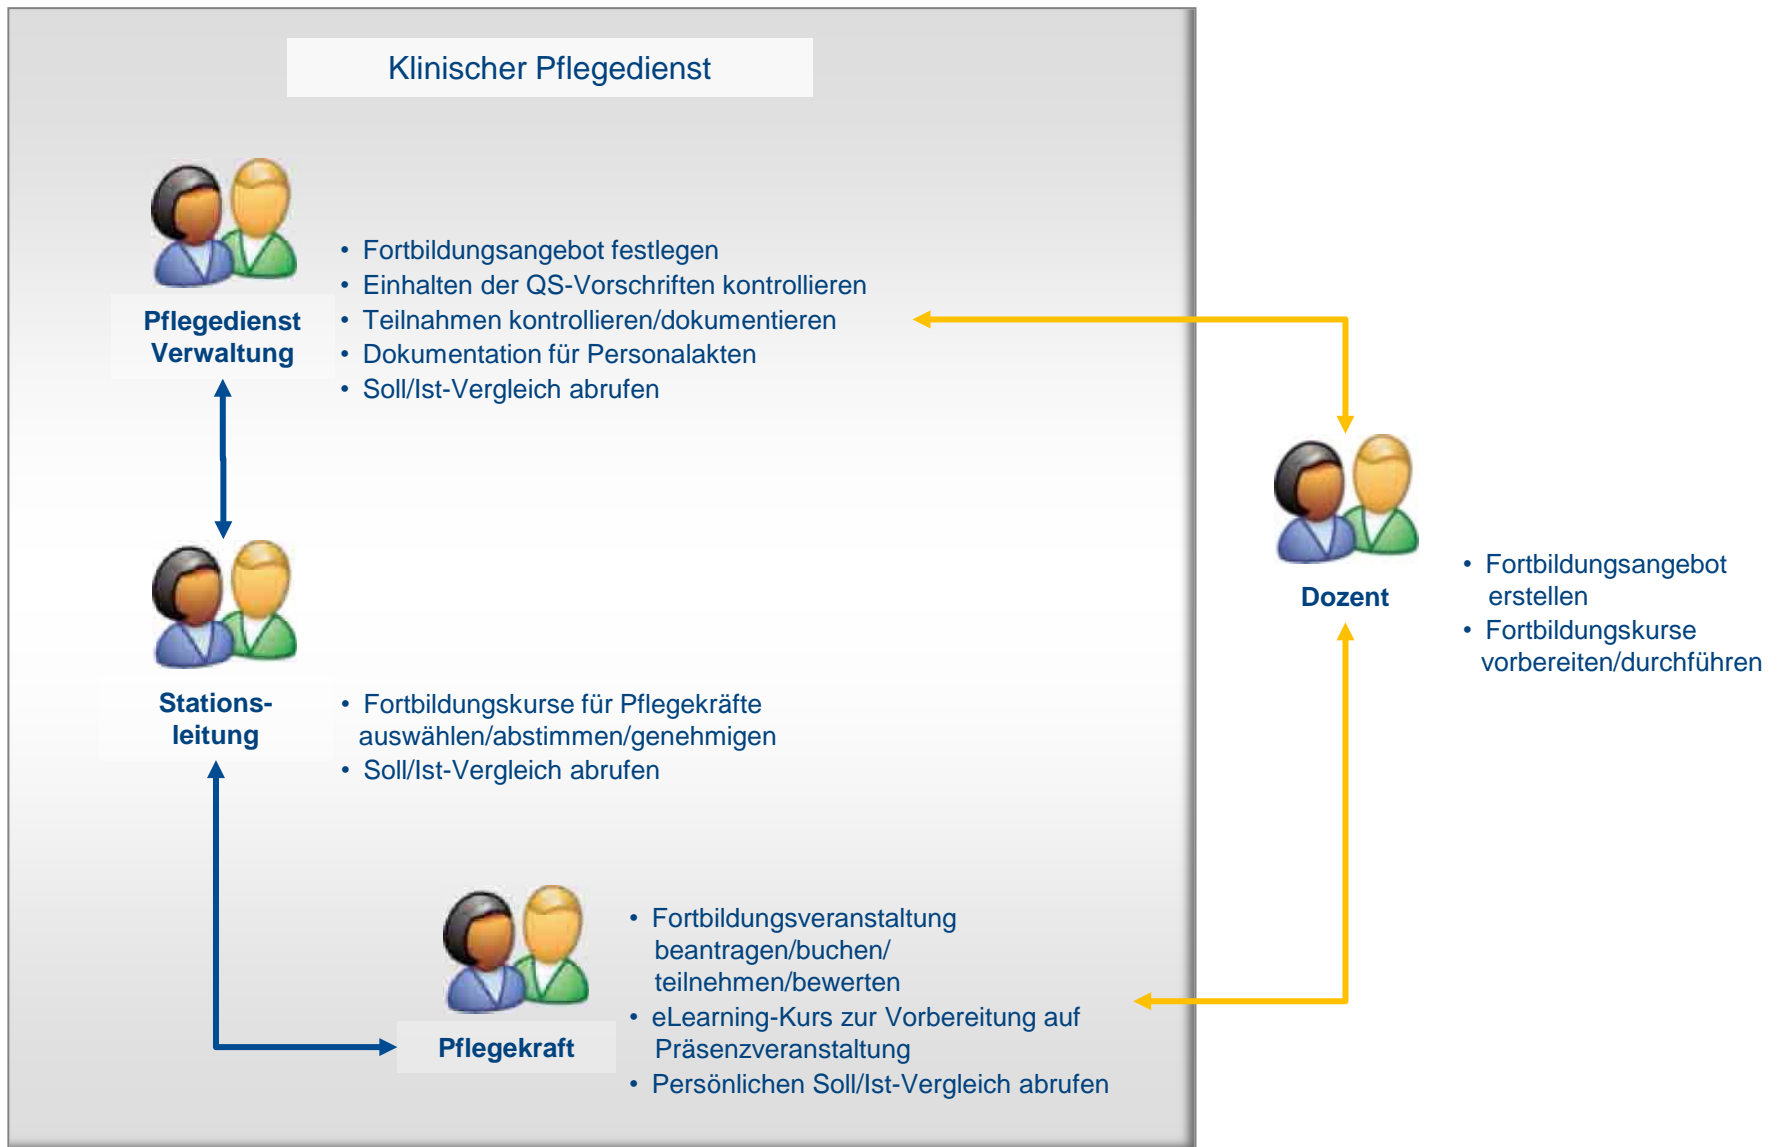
Klinischer Pflegedienst

Pflegedienst Verwaltung

- Fortbildungsangebot festlegen
- Einhalten der QS-Vorschriften kontrollieren
- Teilnahmen kontrollieren/dokumentieren
- Dokumentation für Personalakten
- Soll/Ist-Vergleich abrufen

Stations-leitung

- Fortbildungskurse für Pflegekräfte auswählen/abstimmen/genehmigen
- Soll/Ist-Vergleich abrufen

Pflegekraft

- Fortbildungsveranstaltung beantragen/buchen/ teilnehmen/bewerten
- eLearning-Kurs zur Vorbereitung auf Präsenzveranstaltung
- Persönlichen Soll/Ist-Vergleich abrufen

Dozent

- Fortbildungsangebot erstellen
- Fortbildungskurse vorbereiten/durchführen